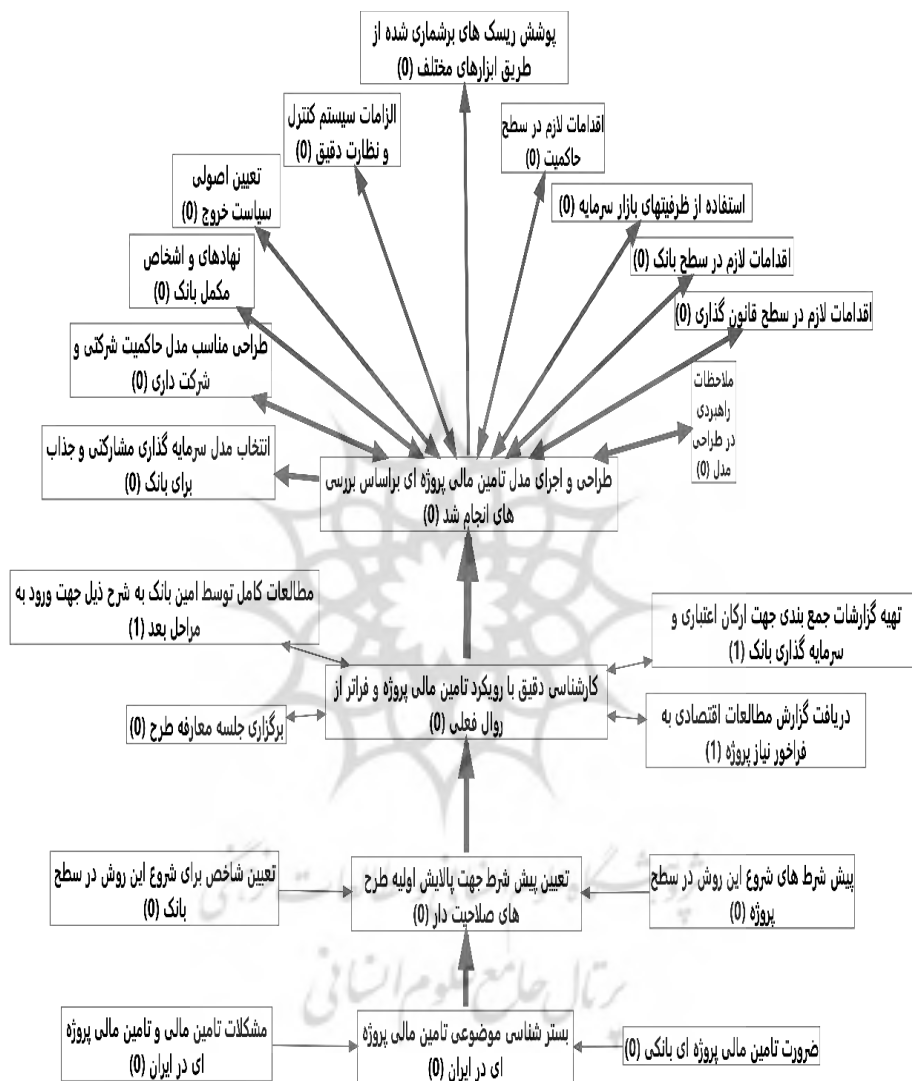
پوشش ریسک های برشماری شده از طریق ابزارهای مختلف (0)

الزامات سیستم کنترل و نظارت دقیق (0)

اقدامات لازم در سطح حاکمیت (0)

تعیین اصولی سیاست خروج (0)

استفاده از ظرفیتهای بازار سرمایه (0)

نهادهای و اشخاص مکمل بانک (0)

اقدامات لازم در سطح بانک (0)

اقدامات لازم در سطح قانون گذاری (0)

طراحی مناسب مدل حاکمیت شرکتی و شرکت داری (0)

ملاحظات راهبردی در طراحی مدل (0)

انتخاب مدل سرمایه گذاری مشارکتی و جذاب برای بانک (0)

طراحی و اجرای مدل تامین مالی پروژه ای براساس بررسی های انجام شد (0)

مطالعات کامل توسط امین بانک به شرح ذیل جهت ورود به مراحل بعد (1)

تهیه گزارشات جمع بندی جهت ارکان اعتباری و سرمایه گذاری بانک (1)

کارشناسی دقیق با رویکرد تامین مالی پروژه و فراتر از روال فعلی (0)

برگزاری جلسه معارفه طرح (0)

دریافت گزارش مطالعات اقتصادی به فراخور نیاز پروژه (1)

تعیین شاخص برای شروع این روش در سطح بانک (0)

تعیین پیش شرط جهت پالایش اولیه طرح های صلاحیت دار (0)

پیش شرط های شروع این روش در سطح پروژه (0)

مشکلات تامین مالی و تامین مالی پروژه ای در ایران (0)

بستر شناسی موضوعی تامین مالی پروژه ای در ایران (0)

ضرورت تامین مالی پروژه ای بانکی (0)